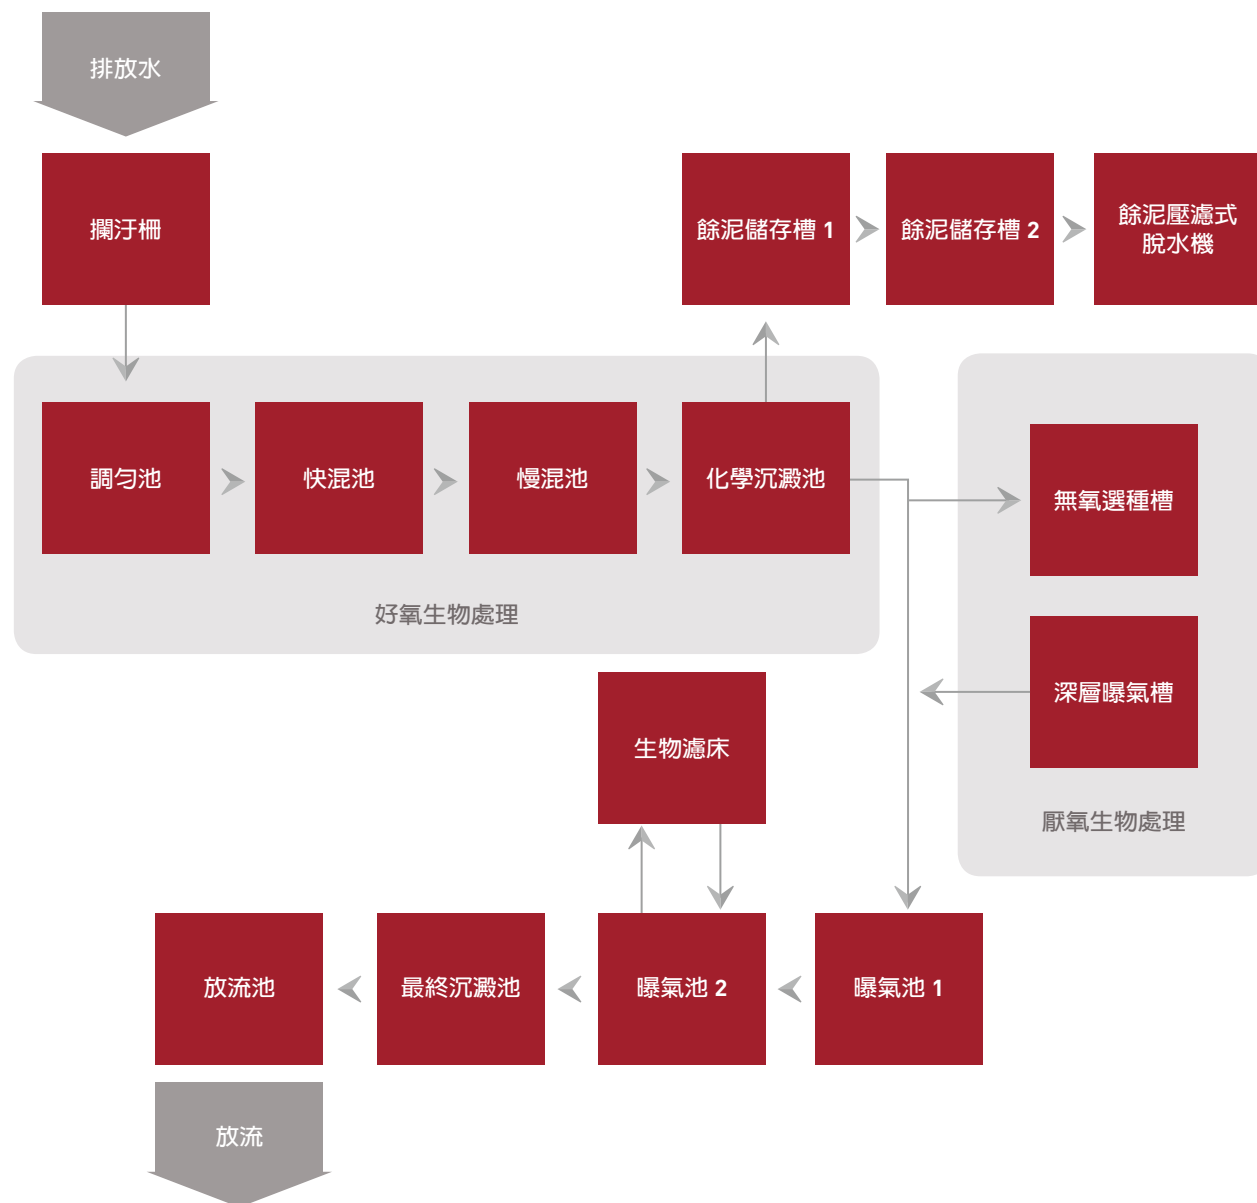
排放水

攔汙柵

餘泥儲存槽 1

餘泥儲存槽 2

餘泥壓濾式脫水機

調勻池

快混池

慢混池

化學沉澱池

好氧生物處理

無氧選種槽

深層曝氣槽

厭氧生物處理

生物濾床

放流池

最終沉澱池

曝氣池 2

曝氣池 1

放流